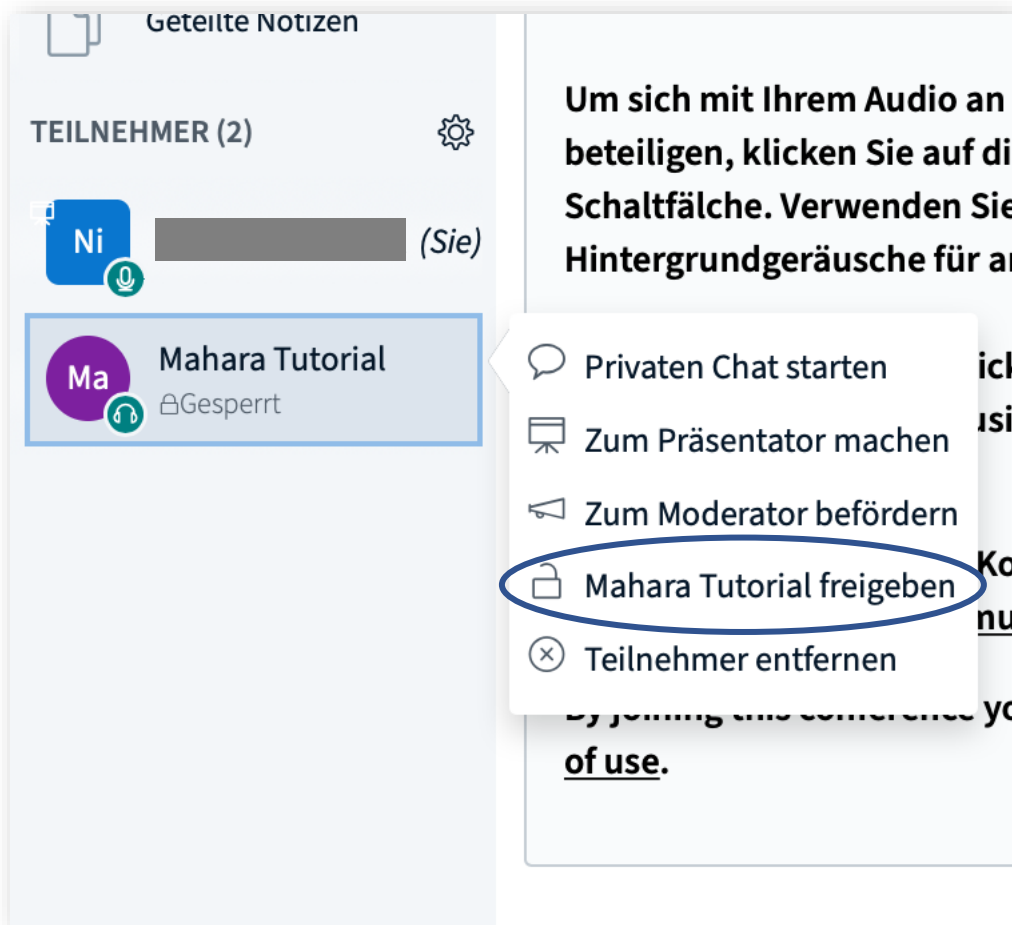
Geteilte Notizen

TEILNEHMER (2)

Ni

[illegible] (Sie)

Ma

Mahara Tutorial

Gesperrt

Um sich mit Ihrem Audio an
beteiligen, klicken Sie auf di
Schaltfläche. Verwenden Sie
Hintergrundgeräusche für a

ick
usi

Ko
nu

By joining this conference yo
of use.

Privaten Chat starten

Zum Präsentator machen

Zum Moderator befördern

Mahara Tutorial freigeben

Teilnehmer entfernen